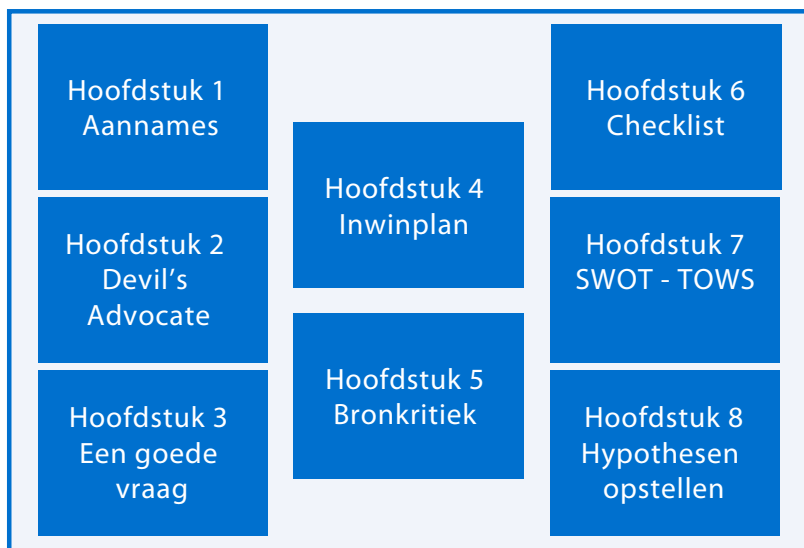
Hoofdstuk 1
Aannames

Hoofdstuk 2
Devil's
Advocate

Hoofdstuk 3
Een goede
vraag

Hoofdstuk 4
Inwinplan

Hoofdstuk 5
Bronkritiek

Hoofdstuk 6
Checklist

Hoofdstuk 7
SWOT - TOWS

Hoofdstuk 8
Hypothesen
opstellen